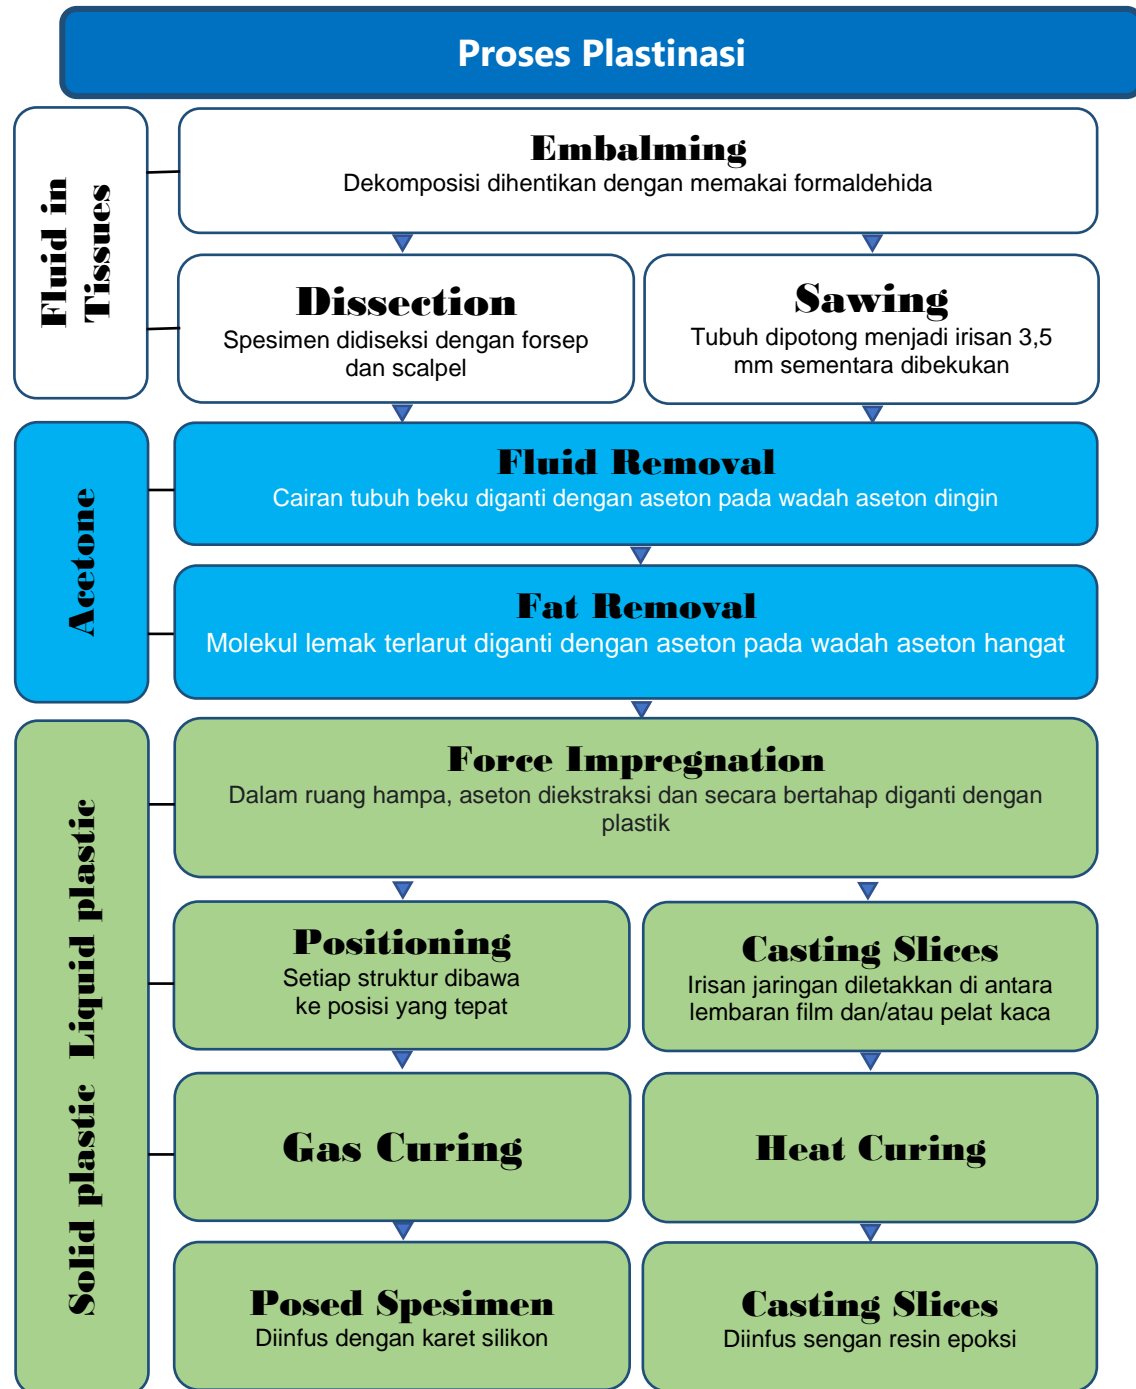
Proses Plastinasi

Fluid in Tissues

Embalming
Dekomposisi dihentikan dengan memakai formaldehida

Dissection
Spesimen didiseksi dengan forsep dan scalpel

Sawing
Tubuh dipotong menjadi irisan 3,5 mm sementara dibekukan

Acetone

Fluid Removal
Cairan tubuh beku diganti dengan aseton pada wadah aseton dingin

Fat Removal
Molekul lemak terlarut diganti dengan aseton pada wadah aseton hangat

Solid plastic Liquid plastic

Force Impregnation
Dalam ruang hampa, aseton diekstraksi dan secara bertahap diganti dengan plastik

Positioning
Setiap struktur dibawa ke posisi yang tepat

Casting Slices
Irisan jaringan diletakkan di antara lembaran film dan/atau pelat kaca

Gas Curing

Heat Curing

Posed Spesimen
Diinfus dengan karet silikon

Casting Slices
Diinfus sengan resin epoksi